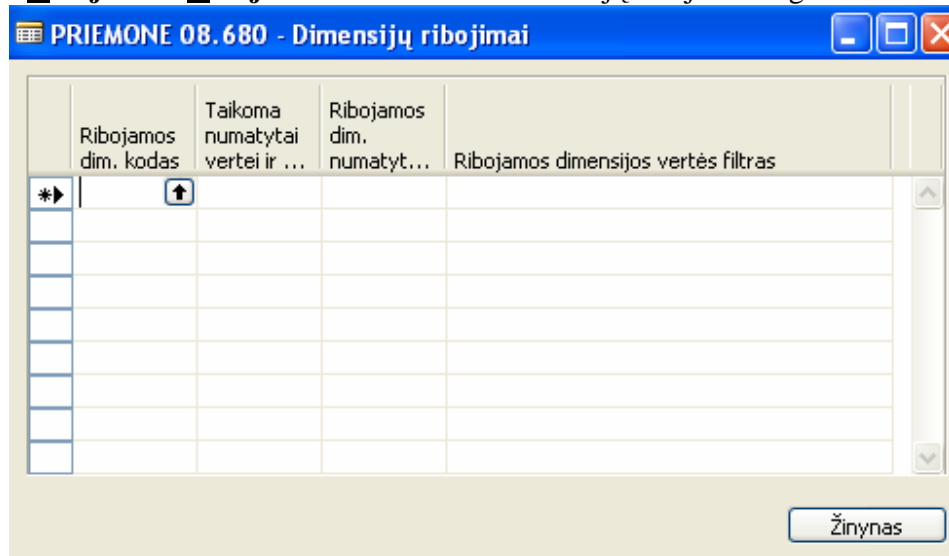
PRIEMONE 08.680 - Dimensijų ribojimai

| Ribojamos dim. kodas | Taikoma numatytai vertei ir ... | Ribojamos dim. numatyt... | Ribojamos dimensijos vertės filtras |
|---|---|---|---|
| | | | |

Žinynas